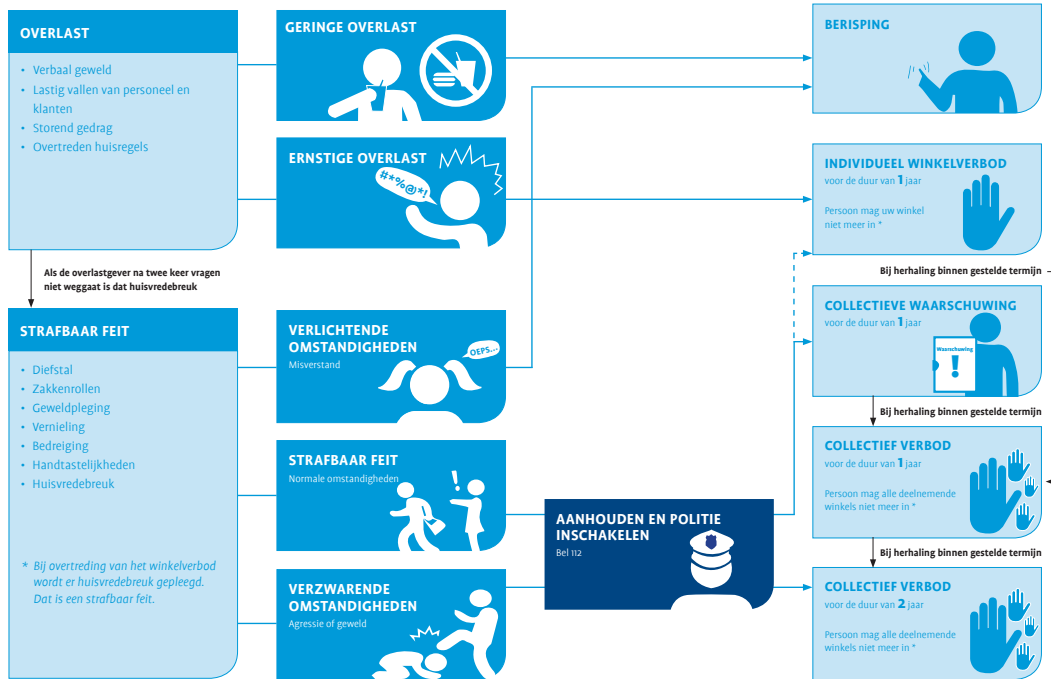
OVERLAST

- Verbaal geweld
- Lastig vallen van personeel en klanten
- Storend gedrag
- Overtreden huisregels

Als de overlastgever na twee keer vragen niet weggaat is dat huisvredebreuk

STRAFBAAR FEIT

- Diefstal
- Zakkenrollen
- Geweldpleging
- Vernieling
- Bedreiging
- Handtastelijkheden
- Huisvredebreuk

* Bij overtreding van het winkelverbod wordt er huisvredebreuk gepleegd. Dat is een strafbaar feit.

GERINGE OVERLAST

ERNSTIGE OVERLAST

#*%@*!

VERLICHTENDE OMSTANDIGHEDEN
Misverstand

OEPS...

STRAFBAAR FEIT
Normale omstandigheden

VERZWARENDE OMSTANDIGHEDEN
Agressie of geweld

AANHOUDEN EN POLITIE INSCHAKELEN
Bel 112

BERISPING

INDIVIDUEEL WINKELVERBOD
voor de duur van 1 jaar

Persoon mag uw winkel niet meer in *

Bij herhaling binnen gestelde termijn

COLLECTIEVE WAARSCHUWING
voor de duur van 1 jaar

Waarschuwing

Bij herhaling binnen gestelde termijn

COLLECTIEF VERBOD
voor de duur van 1 jaar

Persoon mag alle deelnemende winkels niet meer in *

Bij herhaling binnen gestelde termijn

COLLECTIEF VERBOD
voor de duur van 2 jaar

Persoon mag alle deelnemende winkels niet meer in *